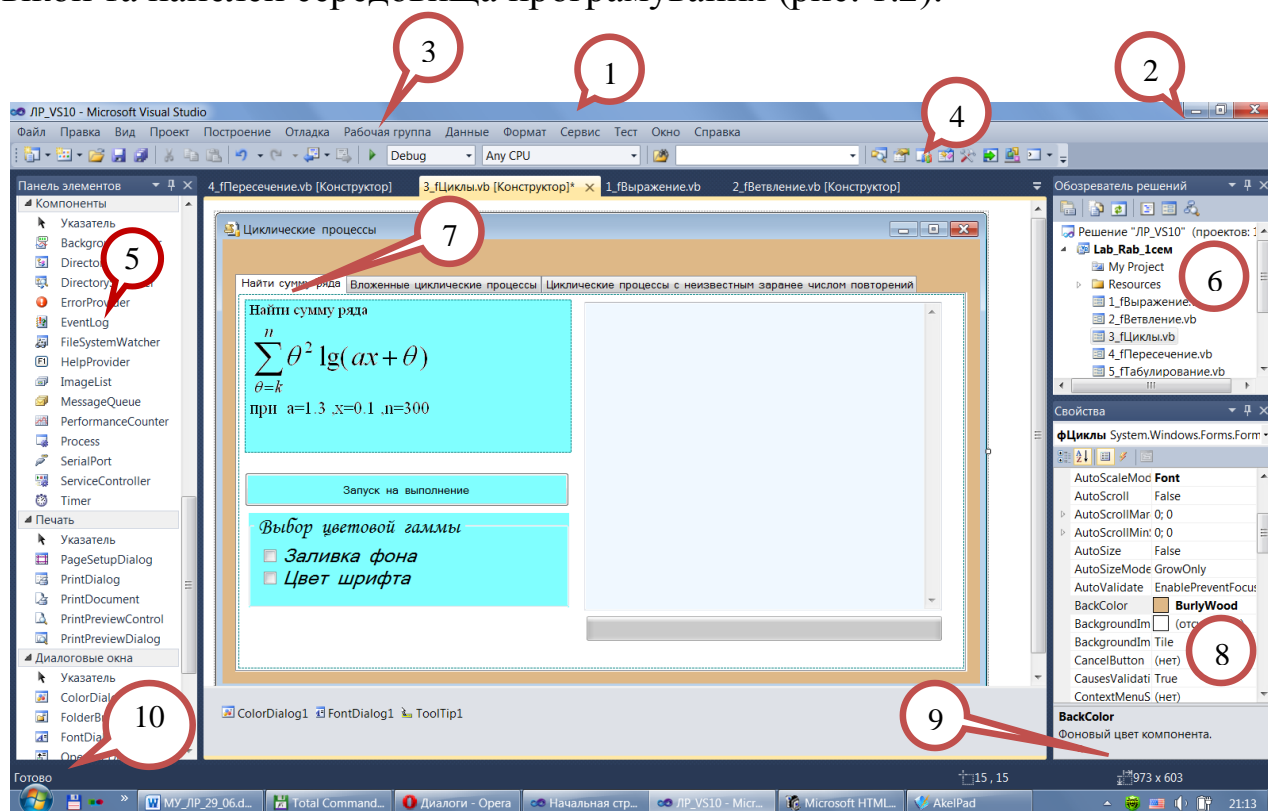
3
1
2
4
ЛР_VS10 - Microsoft Visual Studio
Файл Правка Вид Проект Построение Отладка Рабочая группа Данные Формат Сервис Тест Окно Справка
Debug
Any CPU
Панель элементов
Компоненты
Указатель
Backgro
Directo
Directo
5
ErrorProvider
EventLog
FileSystemWatcher
HelpProvider
ImageList
MessageQueue
PerformanceCounter
Process
SerialPort
ServiceController
Timer
Печать
Указатель
PageSetupDialog
PrintDialog
PrintDocument
PrintPreviewControl
PrintPreviewDialog
Диалоговые окна
Указатель
ColorDial
FolderBr
FontDia
Ope
4_fПересечение.vb [Конструктор]
3_fЦиклы.vb [Конструктор]*
1_fВыражение.vb
2_fВетвление.vb [Конструктор]
Циклические процессы
7
Найти сумму ряда
Вложенные циклические процессы
Циклические процессы с неизвестным заранее числом повторений
Найти сумму ряда
$\sum_{\theta=k}^{n} \theta^2 \lg(ax+\theta)$
при a=1.3 ,x=0.1 ,n=300
Запуск на выполнение
Выбор цветовой гаммы
Заливка фона
Цвет шрифта
ColorDialog1
FontDialog1
ToolTip1
10
9
Обозреватель решений
Решение "ЛР_VS10" (проектов: 1
Lab_Rab_1сем
My Project
6
Resources
1_fВыражение.
2_fВетвление.vb
3_fЦиклы.vb
4_fПересечение.vb
5_fТабулирование.vb
Свойства
фЦиклы System.Windows.Forms.Form
| AutoScaleMod | Font |
|---|---|
| AutoScroll | False |
| AutoScrollMar | 0; 0 |
| AutoScrollMin | 0; 0 |
| AutoSize | False |
| AutoSizeMode | GrowOnly |
| AutoValidate | EnablePreventFocus |
| BackColor | BurlyWood |
| BackgroundIm | (отс |
| BackgroundIm | Tile |
| CancelButton | (нет) |
| CausesValidati | True |
| ContextMenuS | (нет) |
8
BackColor
Фоновый цвет компонента.
Готово
15 , 15
973 x 603
МУ_ЛР_29_06.d...
Total Command...
Диалоги - Opera
Начальная стр...
ЛР_VS10 - Micr...
Microsoft HTML...
AkelPad
21:13